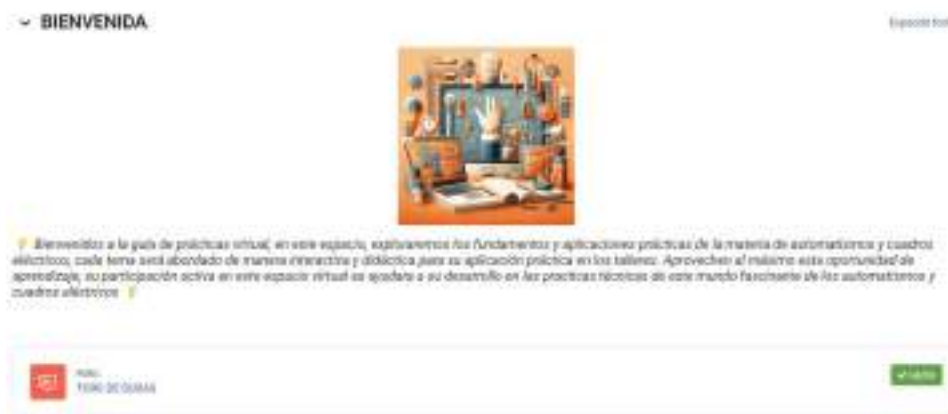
BIENVENIDA

Expandir todo

Bienvenidos a la guía de prácticas virtual, en este espacio, exploraremos los fundamentos y aplicaciones prácticas de la materia de automatismos y cuadros eléctricos, cada tema será abordado de manera interactiva y didáctica para su aplicación práctica en los talleres. Aprovechen al máximo esta oportunidad de aprendizaje, su participación activa en este espacio virtual le ayudará a su desarrollo en las prácticas técnicas de este mundo fascinante de los automatismos y cuadros eléctricos

Foro
FORO DE DUDAS

✓ Hecho